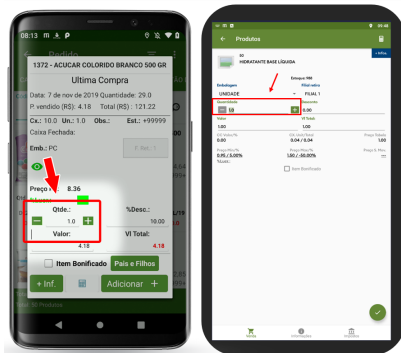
08:13 M

Pedido

1372 - ACUCAR COLORIDO BRANCO 500 GR

Ultima Compra

Data: 7 de nov de 2019 Quantidade: 29.0

P. vendido (R$): 4.18 Total (R$) : 121.22

Cx.: 10.0 Un.: 1.0 Obs.: Est.: +99999

Caixa Fechada:

Emb.: PC

F. Bat.:

Preço: 8.36

Qtde.:

%Desc.:

1.0

10.00

Valor:

Vl Total:

4.18

4.18

Item Bonificado

Pais e Filhos

+ Inf.

Adicionar +

Produtos

30

HIDRATANTE BASE LÍQUIDA

+ Infos

Estoque: 1M

Embalagem

Filial venda

UNIDADE

FILIAL 1

Quantidade

Desconto

10

Valor

Vl Total

1.60

1.60

Vl Valor/%

Vl Total/%

Preço Tabela

0.00

0.04 / 0.54

1.60

Preço Mín/%

Preço Máx/%

Preço B. Pro.

0.95 / 5.00%

1.60 / -50.00%

Item Bonificado

Venda

Informações

Impostos